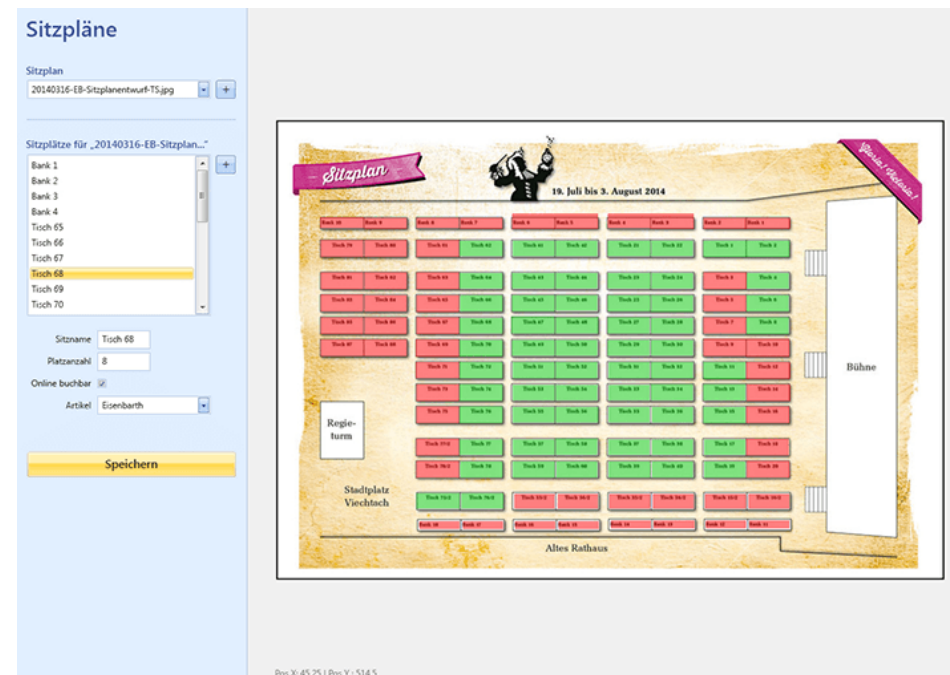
Sitzpläne

Sitzplan

20140316-EB-Sitzplanentwurf-TS.jpg

+

Sitzplätze für „20140316-EB-Sitzplan..."

+

Bank 1
Bank 2
Bank 3
Bank 4
Tisch 65
Tisch 66
Tisch 67
Tisch 68
Tisch 69
Tisch 70

Sitzname Tisch 68

Platzanzahl 8

Online buchbar

Artikel Eisenbarth

Speichern

Sitzplan

19. Juli bis 3. August 2014

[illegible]

Bühne

Regie-turm

Stadtplatz Viechtach

Altes Rathaus

Pos X: 45,25 | Pos Y: 514,5